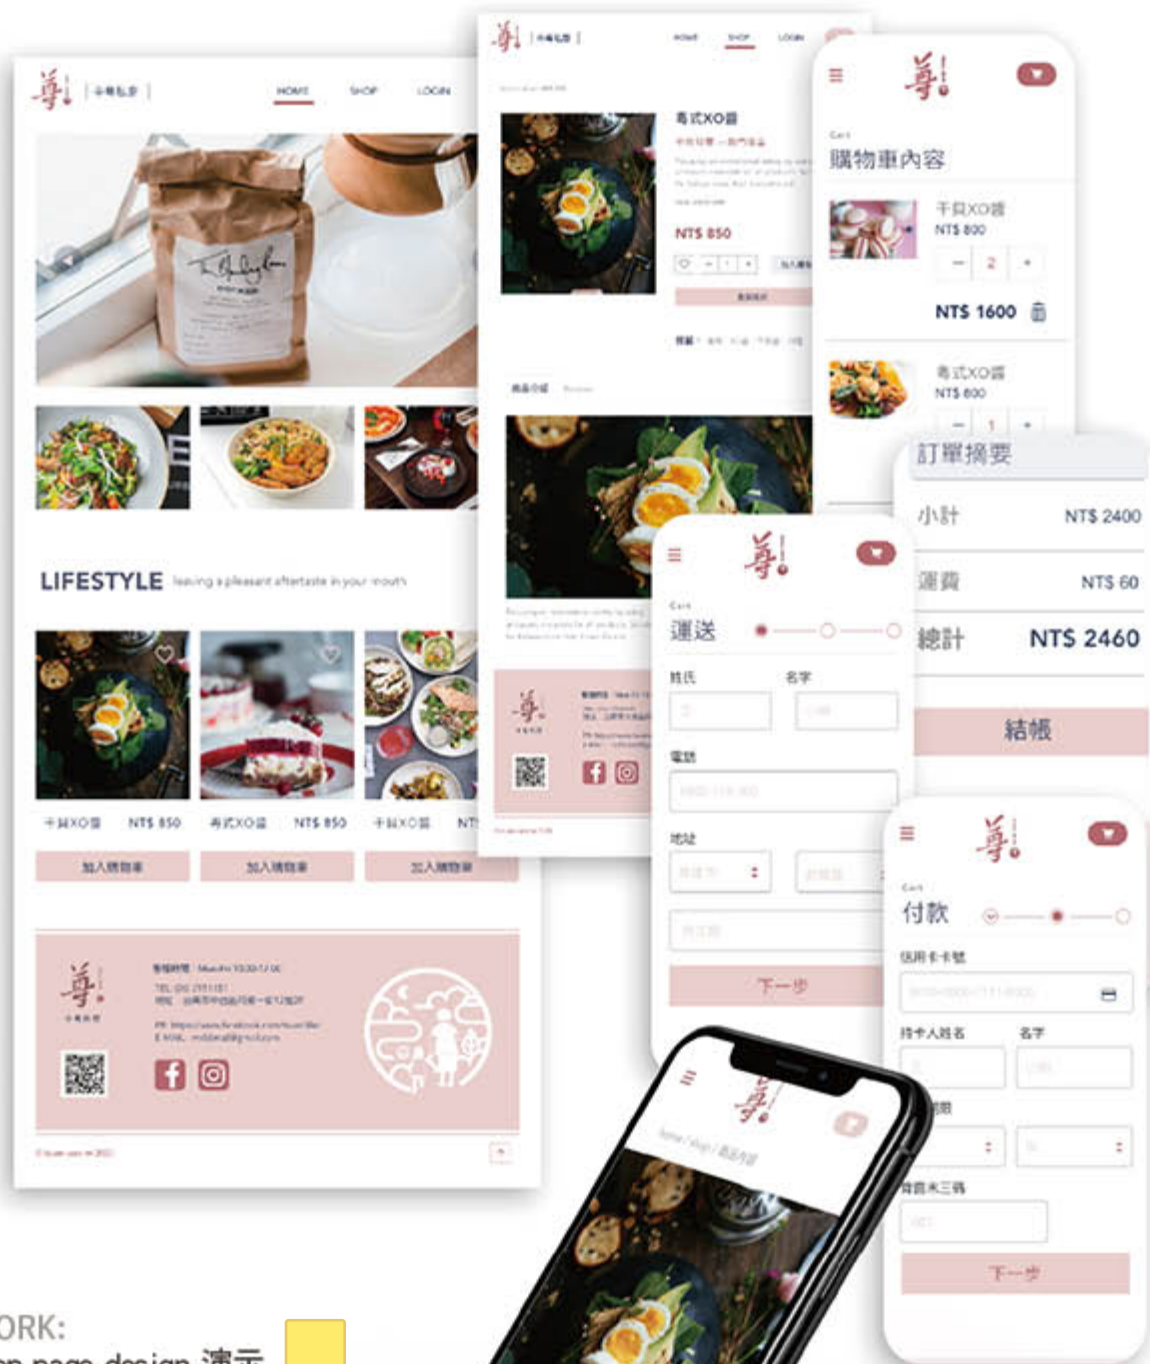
尊! | 小廚私房 |

HOME SHOP LOGIN

LIFESTYLE leaving a pleasant aftertaste in your mouth

干貝XO醬 NT$ 850 
粤式XO醬 NT$ 850 
干貝XO醬 NT

加入購物車 加入購物車 加入購物車

尊! | 小廚私房 |

HOME SHOP LOGIN

粤式XO醬

NT$ 850

尊!

Cart

購物車內容

干貝XO醬
NT$ 800
— 2 +

NT$ 1600

粤式XO醬
NT$ 800
— 1 +

訂單摘要

小計 NT$ 2400

運費 NT$ 60

總計 NT$ 2460

結帳

尊!

Cart

運送

姓氏 名字

電話

地址

下一步

尊!

Cart

付款

信用卡卡號

持卡人姓名 名字

期限

背面末三碼

下一步

尊!

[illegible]ORK:
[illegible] page design 演示